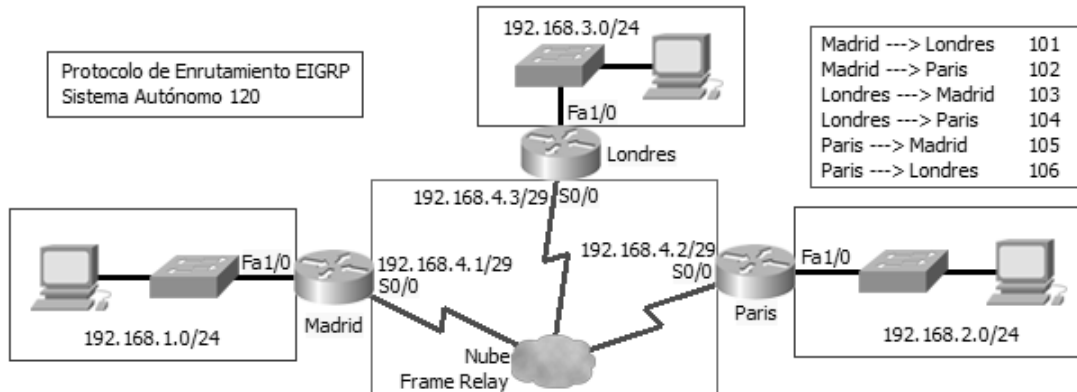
Protocolo de Enrutamiento EIGRP
Sistema Autónomo 120

192.168.3.0/24

Fa1/0

Londres

| Madrid ---> Londres | 101 |
|---|---|
| Madrid ---> Paris | 102 |
| Londres ---> Madrid | 103 |
| Londres ---> Paris | 104 |
| Paris ---> Madrid | 105 |
| Paris ---> Londres | 106 |

192.168.4.3/29 S0/0

192.168.4.2/29
S0/0

Fa1/0

192.168.4.1/29
S0/0

Fa1/0

Madrid

Paris

192.168.1.0/24

192.168.2.0/24

Nube
Frame Relay